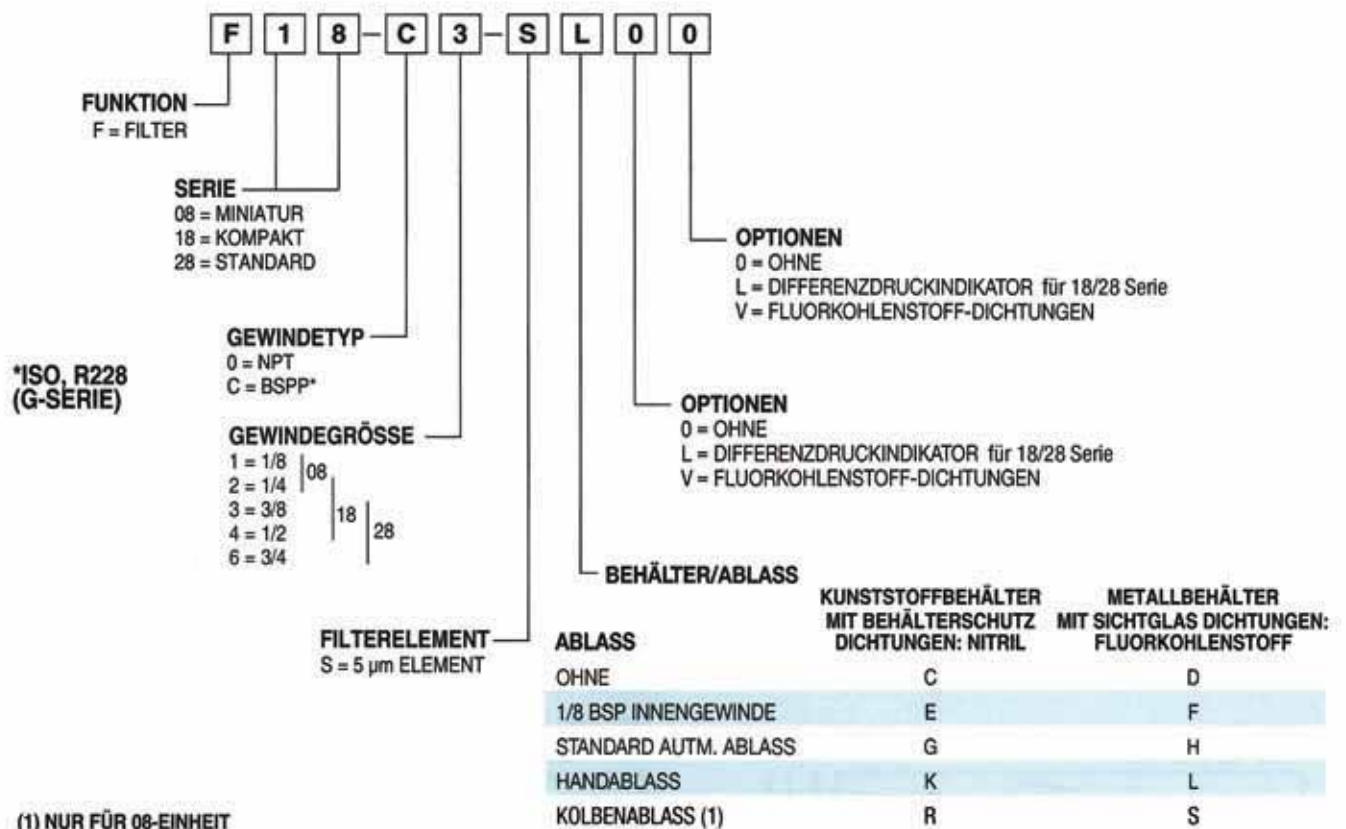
F 1 8 - C 3 - S L 0 0

FUNKTION
F = FILTER

SERIE
08 = MINIATUR
18 = KOMPAKT
28 = STANDARD

GEWINDETYP
0 = NPT
C = BSPP*

*ISO, R228 (G-SERIE)

GEWINDEGRÖSSE
1 = 1/8
2 = 1/4
3 = 3/8
4 = 1/2
6 = 3/4
08
18
28

FILTERELEMENT
S = 5 µm ELEMENT

OPTIONEN
0 = OHNE
L = DIFFERENZDRUCKINDIKATOR für 18/28 Serie
V = FLUORKOHLENSTOFF-DICHTUNGEN

OPTIONEN
0 = OHNE
L = DIFFERENZDRUCKINDIKATOR für 18/28 Serie
V = FLUORKOHLENSTOFF-DICHTUNGEN

BEHÄLTER/ABLASS

| ABLASS | KUNSTSTOFFBEHÄLTER MIT BEHÄLTERSCHUTZ DICHTUNGEN: NITRIL | METALLBEHÄLTER MIT SICHTGLAS DICHTUNGEN: FLUORKOHLENSTOFF |
|---|---|---|
| OHNE | C | D |
| 1/8 BSP INNENGEWINDE | E | F |
| STANDARD AUTM. ABLASS | G | H |
| HANDABLASS | K | L |
| KOLBENABLASS (1) | R | S |

(1) NUR FÜR 08-EINHEIT